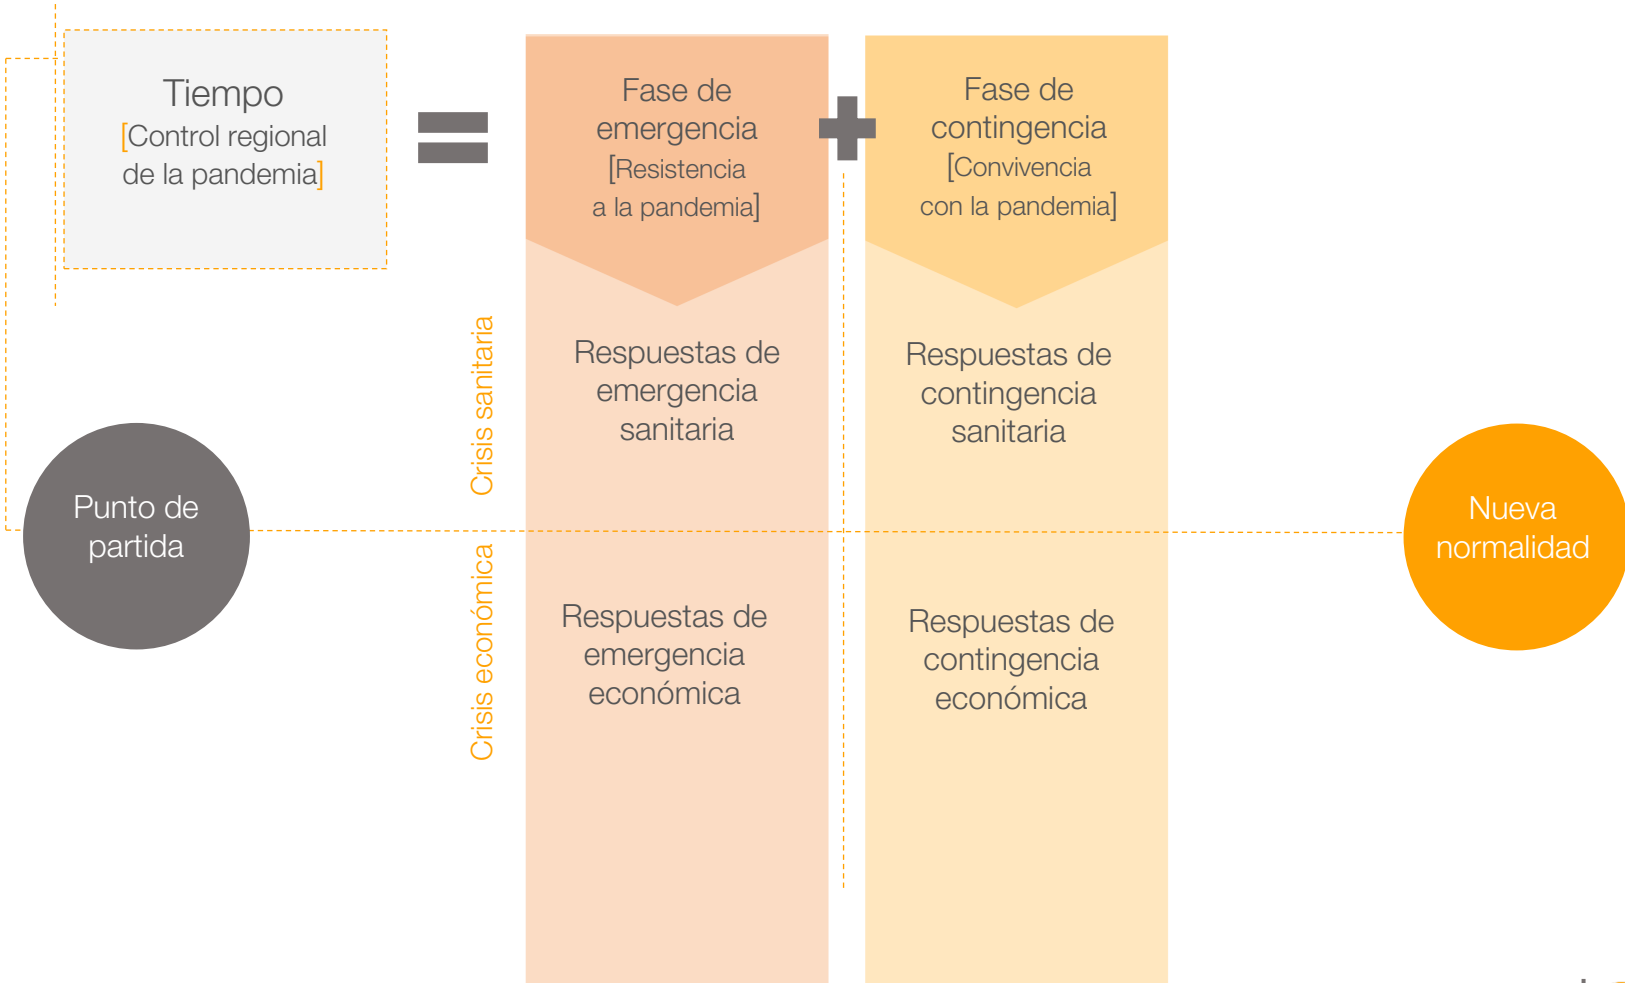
Tiempo
[Control regional de la pandemia]

Fase de emergencia
[Resistencia a la pandemia]

Fase de contingencia
[Convivencia con la pandemia]

Crisis sanitaria

Respuestas de emergencia sanitaria

Respuestas de contingencia sanitaria

Punto de partida

Nueva normalidad

Crisis económica

Respuestas de emergencia económica

Respuestas de contingencia económica